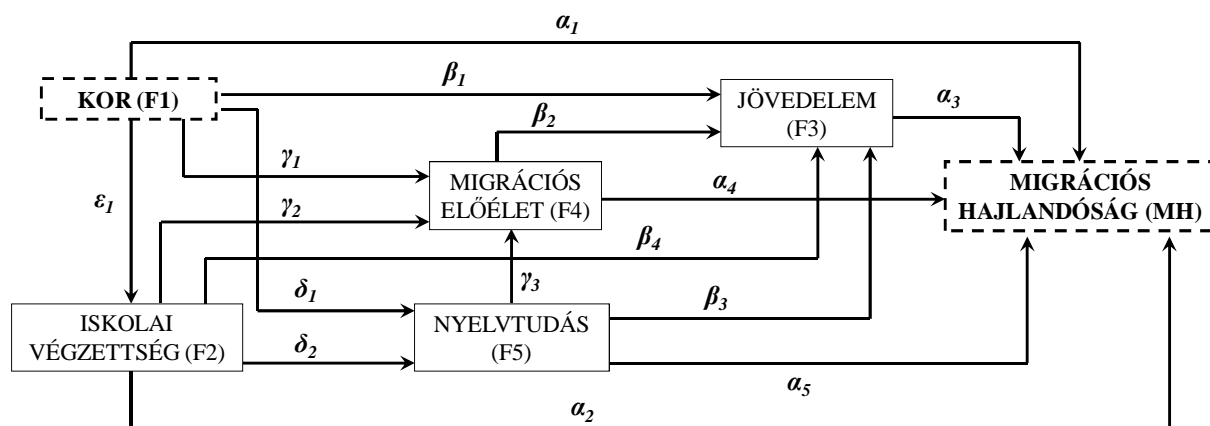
$\alpha_1$

KOR (F1)

$\beta_1$

JÖVEDELEM (F3)

$\alpha_3$

$\beta_2$

$\gamma_1$

MIGRÁCIÓS ELŐÉLET (F4)

$\alpha_4$

MIGRÁCIÓS HAJLANDÓSÁG (MH)

$\varepsilon_1$

$\gamma_2$

$\beta_4$

$\gamma_3$

$\delta_1$

$\beta_3$

ISKOLAI VÉGZETTSÉG (F2)

$\delta_2$

NYELVTUDÁS (F5)

$\alpha_5$

$\alpha_2$